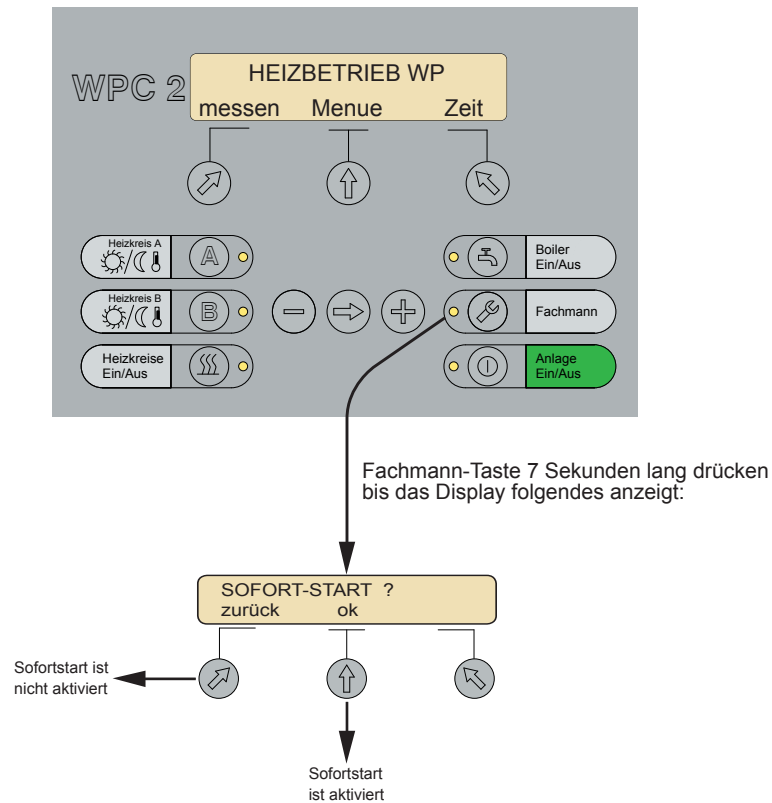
WPC 2

HEIZBETRIEB WP
messen Menue Zeit

Heizkreis A

A

Heizkreis B

B

Heizkreise Ein/Aus

Boiler Ein/Aus

Fachmann

Anlage Ein/Aus

Fachmann-Taste 7 Sekunden lang drücken bis das Display folgendes anzeigt:

SOFORT-START ?
zurück ok

Sofortstart ist nicht aktiviert

Sofortstart ist aktiviert